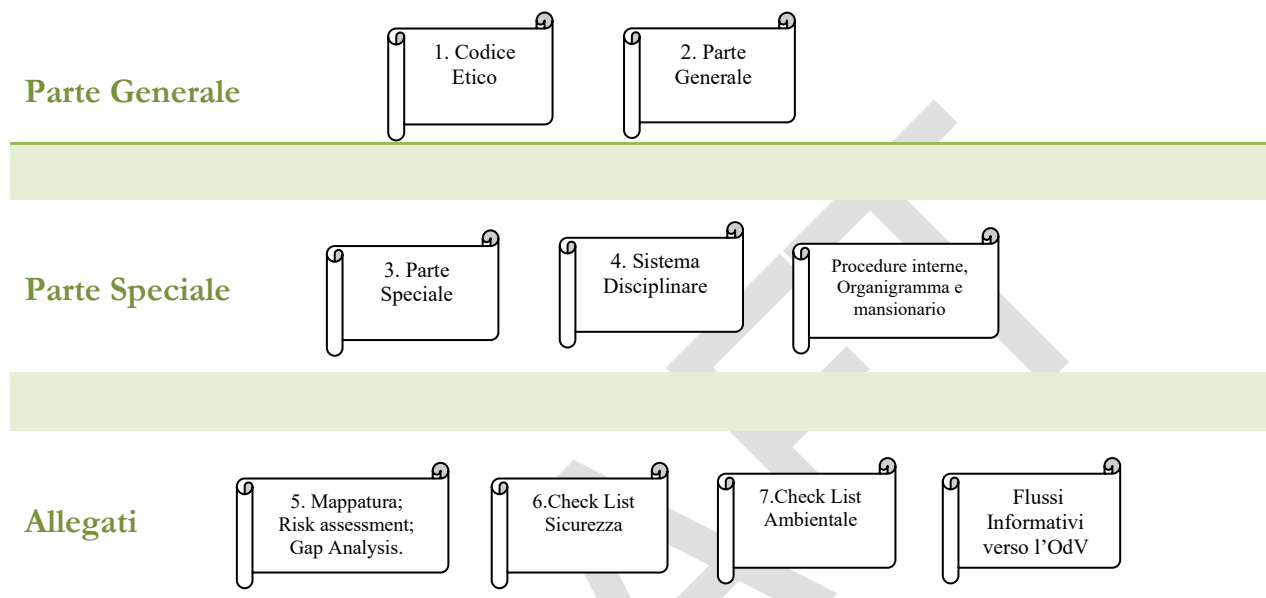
Parte Generale

1. Codice Etico

2. Parte Generale

Parte Speciale

3. Parte Speciale

4. Sistema Disciplinare

Procedure interne, Organigramma e mansionario

Allegati

5. Mappatura; Risk assessment; Gap Analysis.

6.Check List Sicurezza

7.Check List Ambientale

Flussi Informativi verso l'OdV